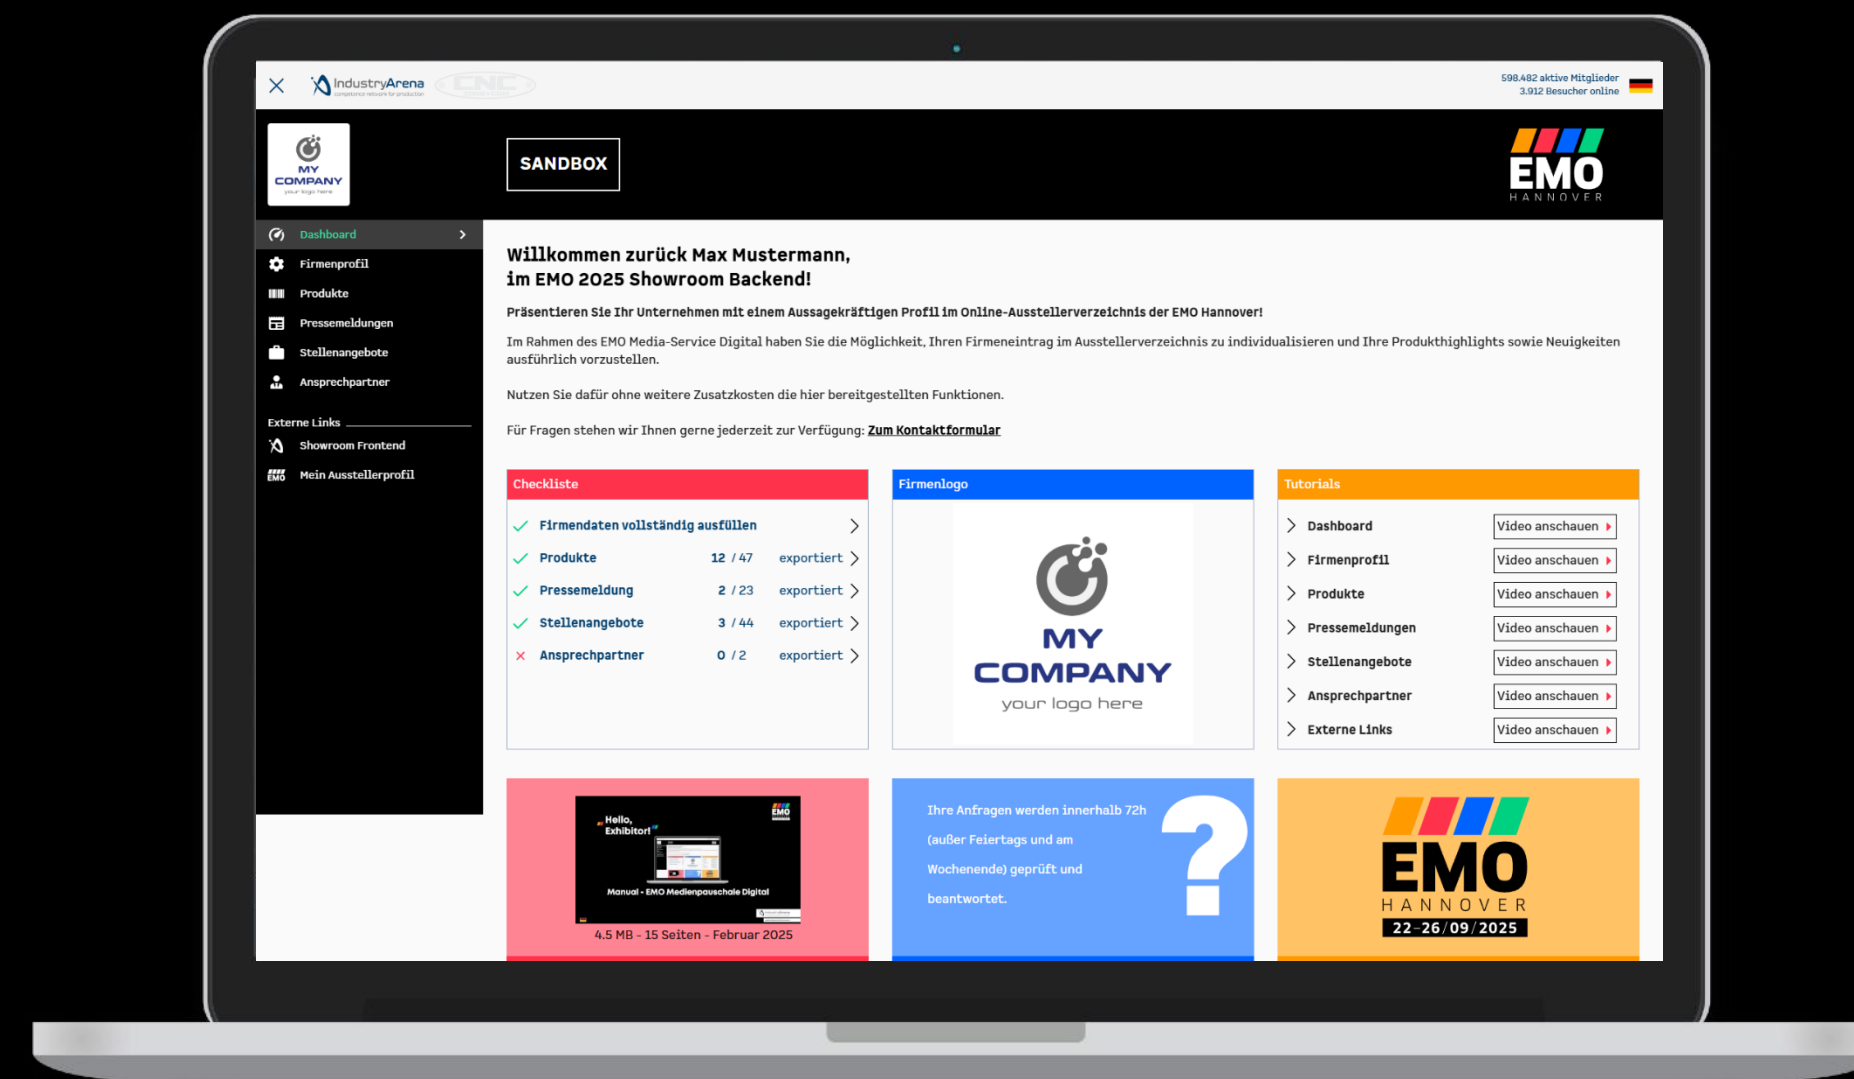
IndustryArena
competence network for production

598.482 aktive Mitglieder
3.912 Besucher online

MY COMPANY
your logo here

SANDBOX

EMO
HANNOVER

Dashboard
Firmenprofil
Produkte
Pressemeldungen
Stellenangebote
Ansprechpartner

Externe Links
Showroom Frontend
Mein Ausstellerprofil

Willkommen zurück Max Mustermann,
im EMO 2025 Showroom Backend!

Präsentieren Sie Ihr Unternehmen mit einem Aussagekräftigen Profil im Online-Ausstellerverzeichnis der EMO Hannover!

Im Rahmen des EMO Media-Service Digital haben Sie die Möglichkeit, Ihren Firmeneintrag im Ausstellerverzeichnis zu individualisieren und Ihre Produkthighlights sowie Neuigkeiten ausführlich vorzustellen.

Nutzen Sie dafür ohne weitere Zusatzkosten die hier bereitgestellten Funktionen.

Für Fragen stehen wir Ihnen gerne jederzeit zur Verfügung: Zum Kontaktformular

Checkliste

Firmendaten vollständig ausfüllen
Produkte 12 / 47 exportiert
Pressemeldung 2 / 23 exportiert
Stellenangebote 3 / 44 exportiert
Ansprechpartner 0 / 2 exportiert

Firmenlogo

MY COMPANY
your logo here

Tutorials

Dashboard Video anschauen
Firmenprofil Video anschauen
Produkte Video anschauen
Pressemeldungen Video anschauen
Stellenangebote Video anschauen
Ansprechpartner Video anschauen
Externe Links Video anschauen

Hello, Exhibitor!
EMO
Manual - EMO Medienpauschale Digital
4.5 MB - 15 Seiten - Februar 2025

Ihre Anfragen werden innerhalb 72h (außer Feiertags und am Wochenende) geprüft und beantwortet.

?

EMO
HANNOVER
22-26/09/2025